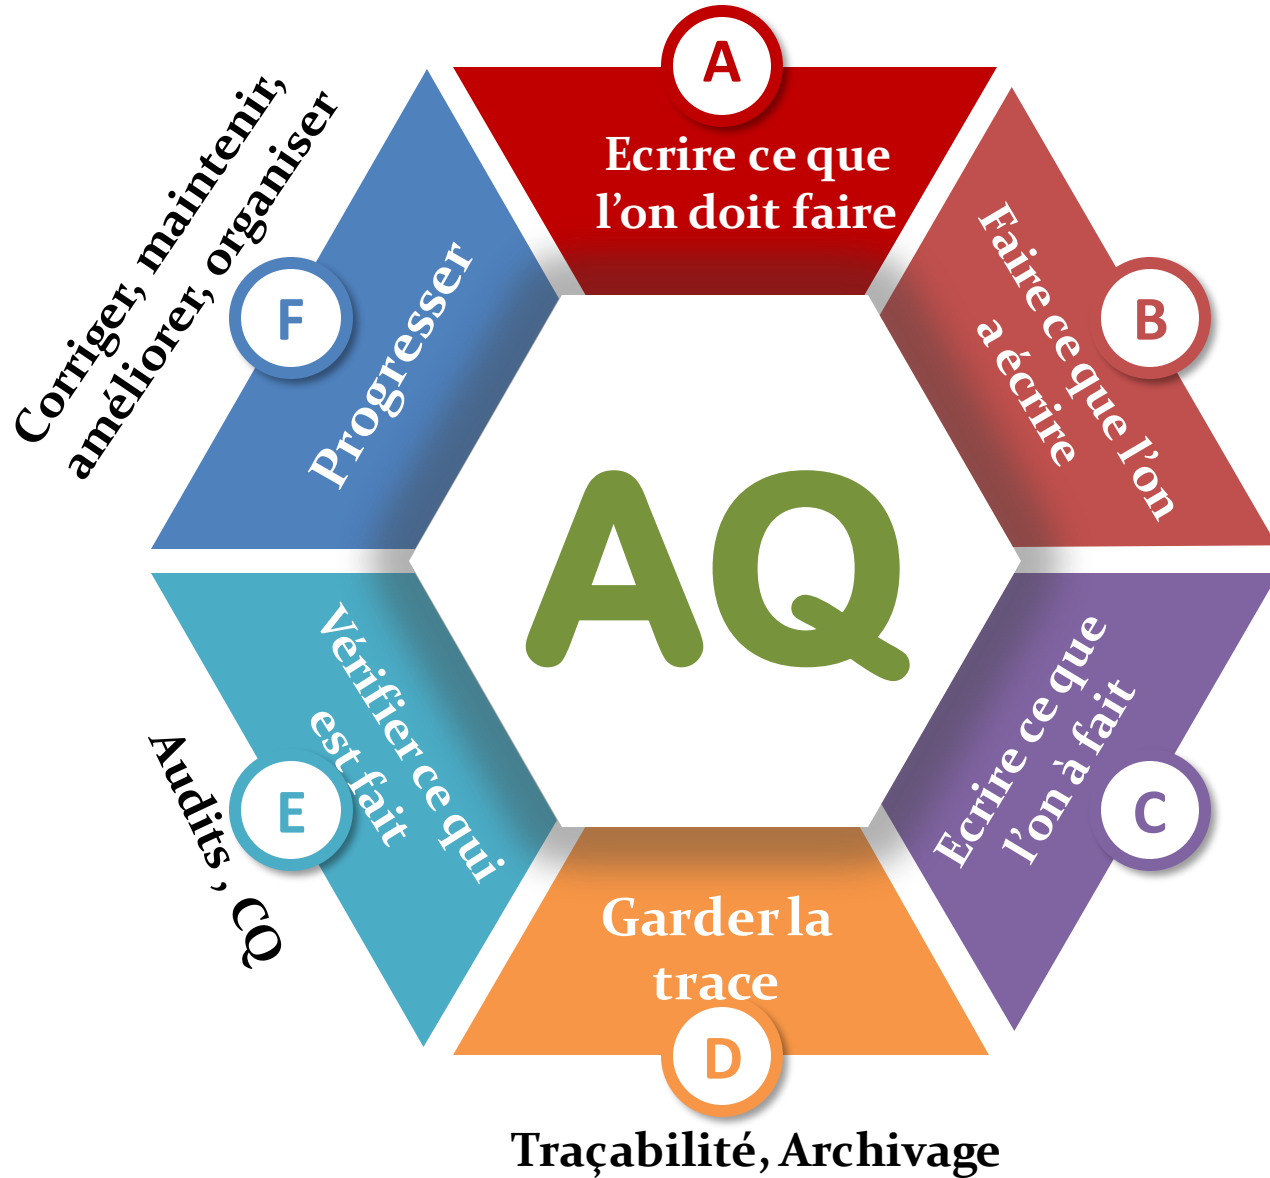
A
Ecrire ce que l'on doit faire

B
Faire ce que l'on a écrire

C
Ecrire ce que l'on à fait

D
Garder la trace

Traçabilité, Archivage

E
Vérifier ce qui est fait

Audits , CQ

F
Progresser

Corriger, maintenir, améliorer, organiser

AQ